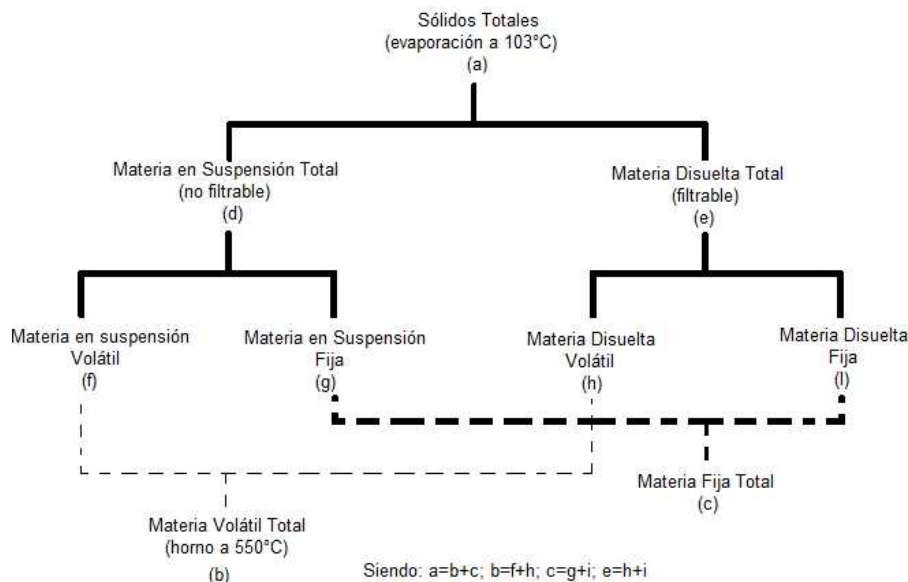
Sólidos Totales
(evaporación a 103°C)
(a)

Materia en Suspensión Total
(no filtrable)
(d)

Materia Disuelta Total
(filtrable)
(e)

Materia en suspensión
Volátil
(f)

Materia en Suspensión
Fija
(g)

Materia Disuelta
Volátil
(h)

Materia Disuelta
Fija
(I)

Materia Fija Total
(c)

Materia Volátil Total
(horno a 550°C)
(b)

Siendo: a=b+c; b=f+h; c=g+i; e=h+i